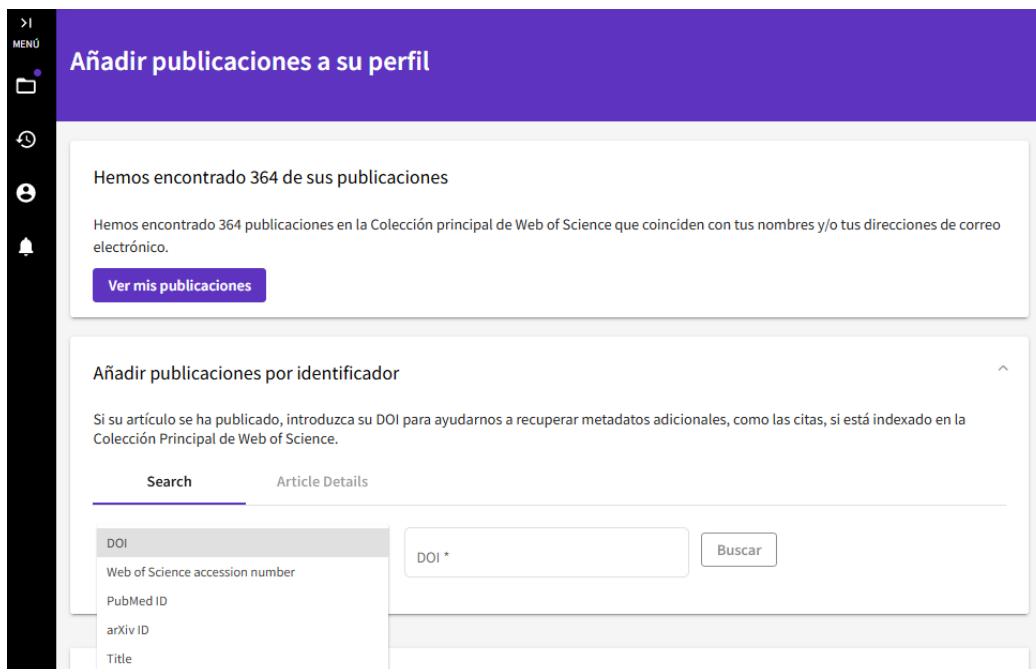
MENÚ

Añadir publicaciones a su perfil

Hemos encontrado 364 de sus publicaciones

Hemos encontrado 364 publicaciones en la Colección principal de Web of Science que coinciden con tus nombres y/o tus direcciones de correo electrónico.

Ver mis publicaciones

Añadir publicaciones por identificador

Si su artículo se ha publicado, introduzca su DOI para ayudarnos a recuperar metadatos adicionales, como las citas, si está indexado en la Colección Principal de Web of Science.

Search

Article Details

DOI
Web of Science accession number
PubMed ID
arXiv ID
Title

DOI *

Buscar